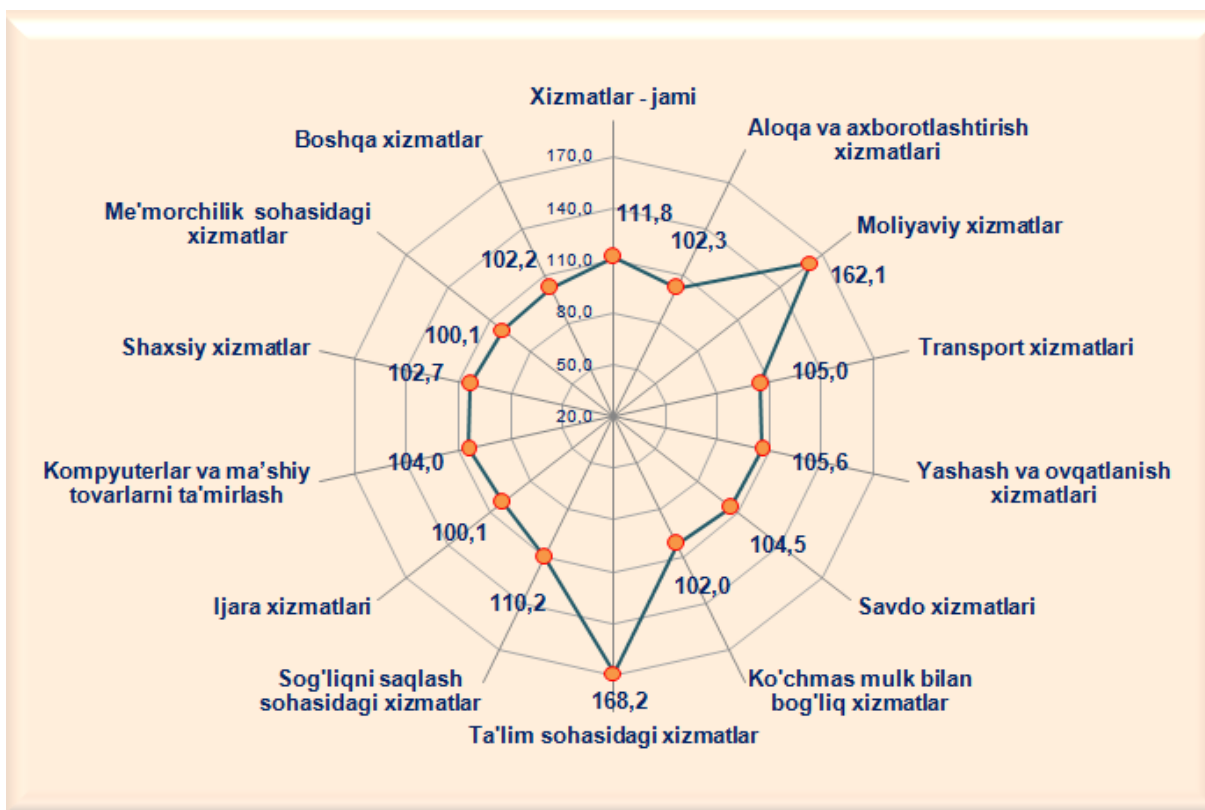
Xizmatlar - jami

Aloqa va axborotlashtirish xizmatlari

Moliyaviy xizmatlar

Transport xizmatlari

Yashash va ovqatlanish xizmatlari

Savdo xizmatlari

Ko'chmas mulk bilan bog'liq xizmatlar

Ta'lim sohasidagi xizmatlar

Sog'liqni saqlash sohasidagi xizmatlar

Ijara xizmatlari

Kompyuterlar va ma'shiy tovarlarni ta'mirlash

Shaxsiy xizmatlar

Me'morchilik sohasidagi xizmatlar

Boshqa xizmatlar

170,0
140,0
110,0
80,0
50,0
20,0

111,8
102,3
162,1
105,0
105,6
104,5
102,0
168,2
110,2
100,1
104,0
102,7
100,1
102,2